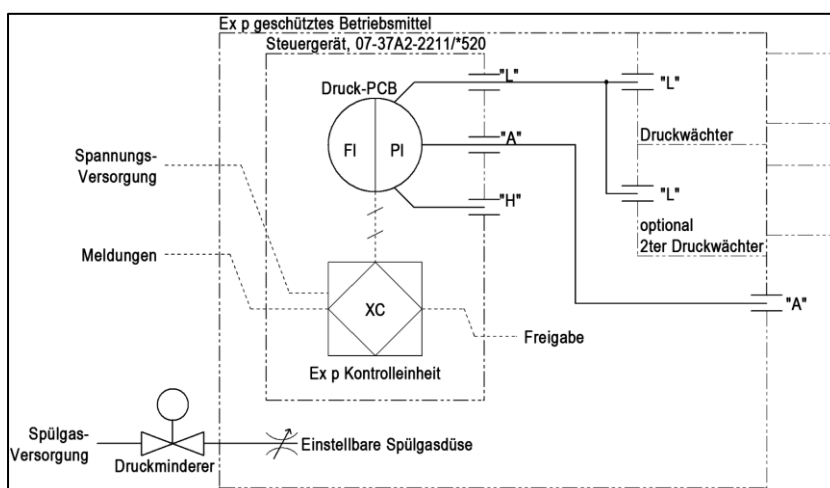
Ex p geschütztes Betriebsmittel

Steuergerät, 07-37A2-2211/*520

Druck-PCB

FI

PI

"L"

"A"

"H"

"L"

Druckwächter

"L"

optional
2ter Druckwächter

Spannungs-
Versorgung

Meldungen

XC

Freigabe

Ex p Kontrolleinheit

"A"

Spülgas-
Versorgung

Druckminderer

Einstellbare Spülgasdüse